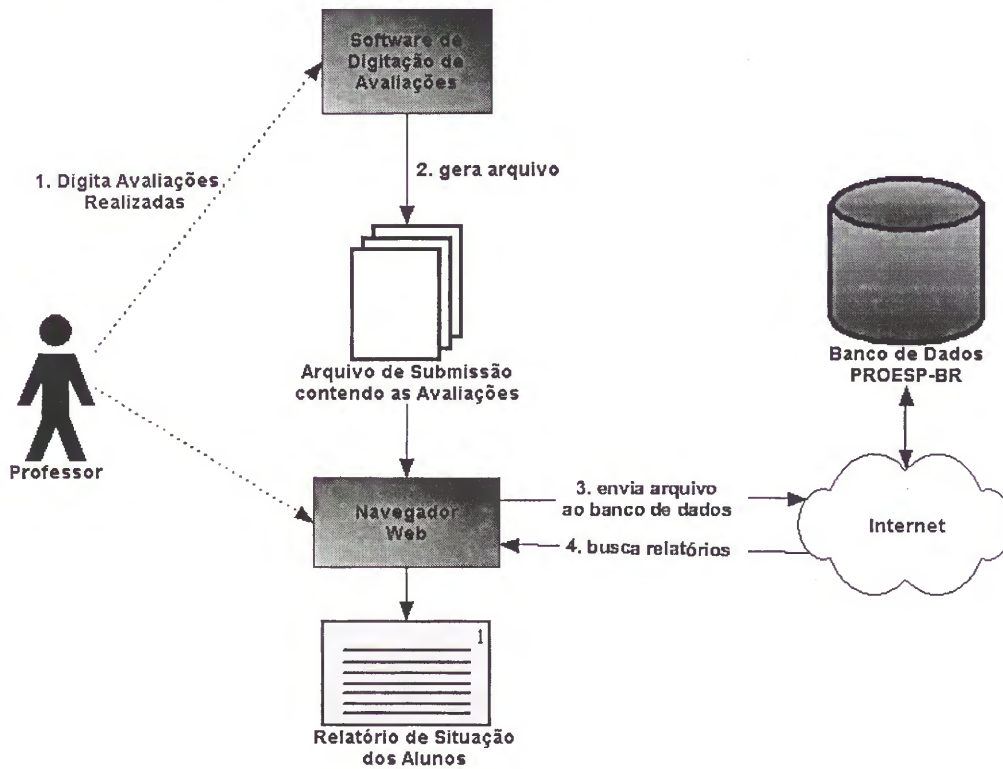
Software de Digitação de Avaliações

1. Digita Avaliações Realizadas

2. gera arquivo

Banco de Dados PROESP-BR

Arquivo de Submissão contendo as Avaliações

Professor

Navegador Web

3. envia arquivo ao banco de dados

4. busca relatórios

Internet

1

Relatório de Situação dos Alunos